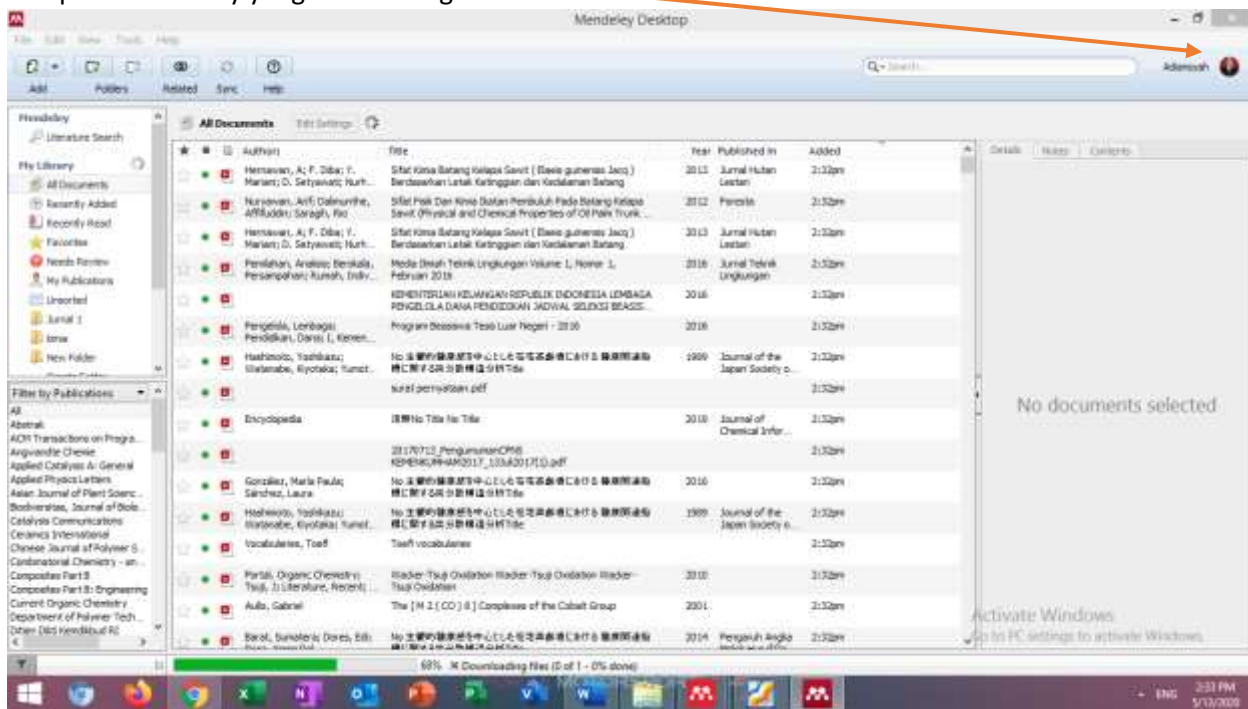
Mendeley Desktop

File Edit View Tools Help

Add Folders Related Sync Help

Q- Search...

Adenoah

Mendeley
Literature Search
My Library
All Documents
Recently Added
Recently Read
Favorites
Needs Review
My Publications
Unsorted
Jurnal 1
ktna
New Folder

All Documents Edit Settings

| Authors | Title | Year | Published In | Added |
|---|---|---|---|---|
| Hernawan, A; F. Diba; Y. Mariani; D. Setyawati; Nurh... | Sifat Kimia Batang Kelapa Sawit ( Elaeis guineensis Jacq ) Berdasarkan Letak Ketinggian dan Kedalaman Batang | 2013 | Jurnal Hutan Lestari | 2:32pm |
| Nuryawan, Arif; Dalimunthe, Afifuddin; Siragih, Rio | Sifat Fisik Dan Kimia Bahan Pembuluh Pada Batang Kelapa Sawit (Physical and Chemical Properties of Oil Palm Trunk ... | 2012 | Peronia | 2:32pm |
| Hernawan, A; F. Diba; Y. Mariani; D. Setyawati; Nurh... | Sifat Kimia Batang Kelapa Sawit ( Elaeis guineensis Jacq ) Berdasarkan Letak Ketinggian dan Kedalaman Batang | 2013 | Jurnal Hutan Lestari | 2:32pm |
| Penilahan, Analisis; Berskala, Persampahan; Rumah, Indiv... | Media Ilmiah Teknik Lingkungan Volume 1, Nomor 1, Februari 2016 | 2016 | Jurnal Teknik Lingkungan | 2:32pm |
| | KEMENTERIAN KEUANGAN REPUBLIK INDONESIA LEMBAGA PENGELOLA DANA PENDIDIKAN JADWAL SELEKSI BEASIS... | 2016 | | 2:32pm |
| Pengelola, Lembaga; Pendidikan, Dana; I, Kemen... | Program Beasiswa Tesis Luar Negeri - 2016 | 2016 | | 2:32pm |
| Hashimoto, Yoshikazu; Watanabe, Kiyotaka; Yumot... | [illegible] | 1989 | Journal of the Japan Society o... | 2:32pm |
| | surat pernyataan.pdf | | | 2:32pm |
| Encyclopedia | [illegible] No Title No Title | 2018 | Journal of Chemical Infor... | 2:32pm |
| | 20170712_PengumumanCPNS KEMENKUMHAM2017_12Juli2017(1).pdf | | | 2:32pm |
| Gonzalez, Maria Paula; Sanchez, Laura | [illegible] | 2016 | | 2:32pm |
| Hashimoto, Yoshikazu; Watanabe, Kiyotaka; Yumot... | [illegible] | 1989 | Journal of the Japan Society o... | 2:32pm |
| Vocabularies, Toefl | Toefl vocabularies | | | 2:32pm |
| Portal, Organic Chemistry; Tsuji, J; Literature, Recent; ... | Wacker-Tsuji Oxidation Wacker-Tsuji Oxidation Wacker-Tsuji Oxidation | 2010 | | 2:32pm |
| Aullo, Gabriel | The [ M 2 ( CO ) 8 ] Complexes of the Cobalt Group | 2001 | | 2:32pm |
| Barol, Sumaferis; Dores, Edi; | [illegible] | 2014 | Pengaruh Angka | 2:32pm |

Details Notes Contents

No documents selected

Filter by Publications
All
Abstrak
ACM Transactions on Progra...
Angewandte Chemie
Applied Catalysis A: General
Applied Physics Letters
Asian Journal of Plant Scienc...
Biodiversitas, Journal of Biolo...
Catalysis Communications
Ceramics International
Chinese Journal of Polymer S...
Combinatorial Chemistry - an ...
Composites Part B
Composites Part B: Engineering
Current Organic Chemistry
Department of Polymer Tech...
Dinas Dikti Kemdikbud RI

60% Downloading files (0 of 1 - 0% done)

Activate Windows
Go to PC settings to activate Windows.

ENG 2:33 PM 5/13/2020